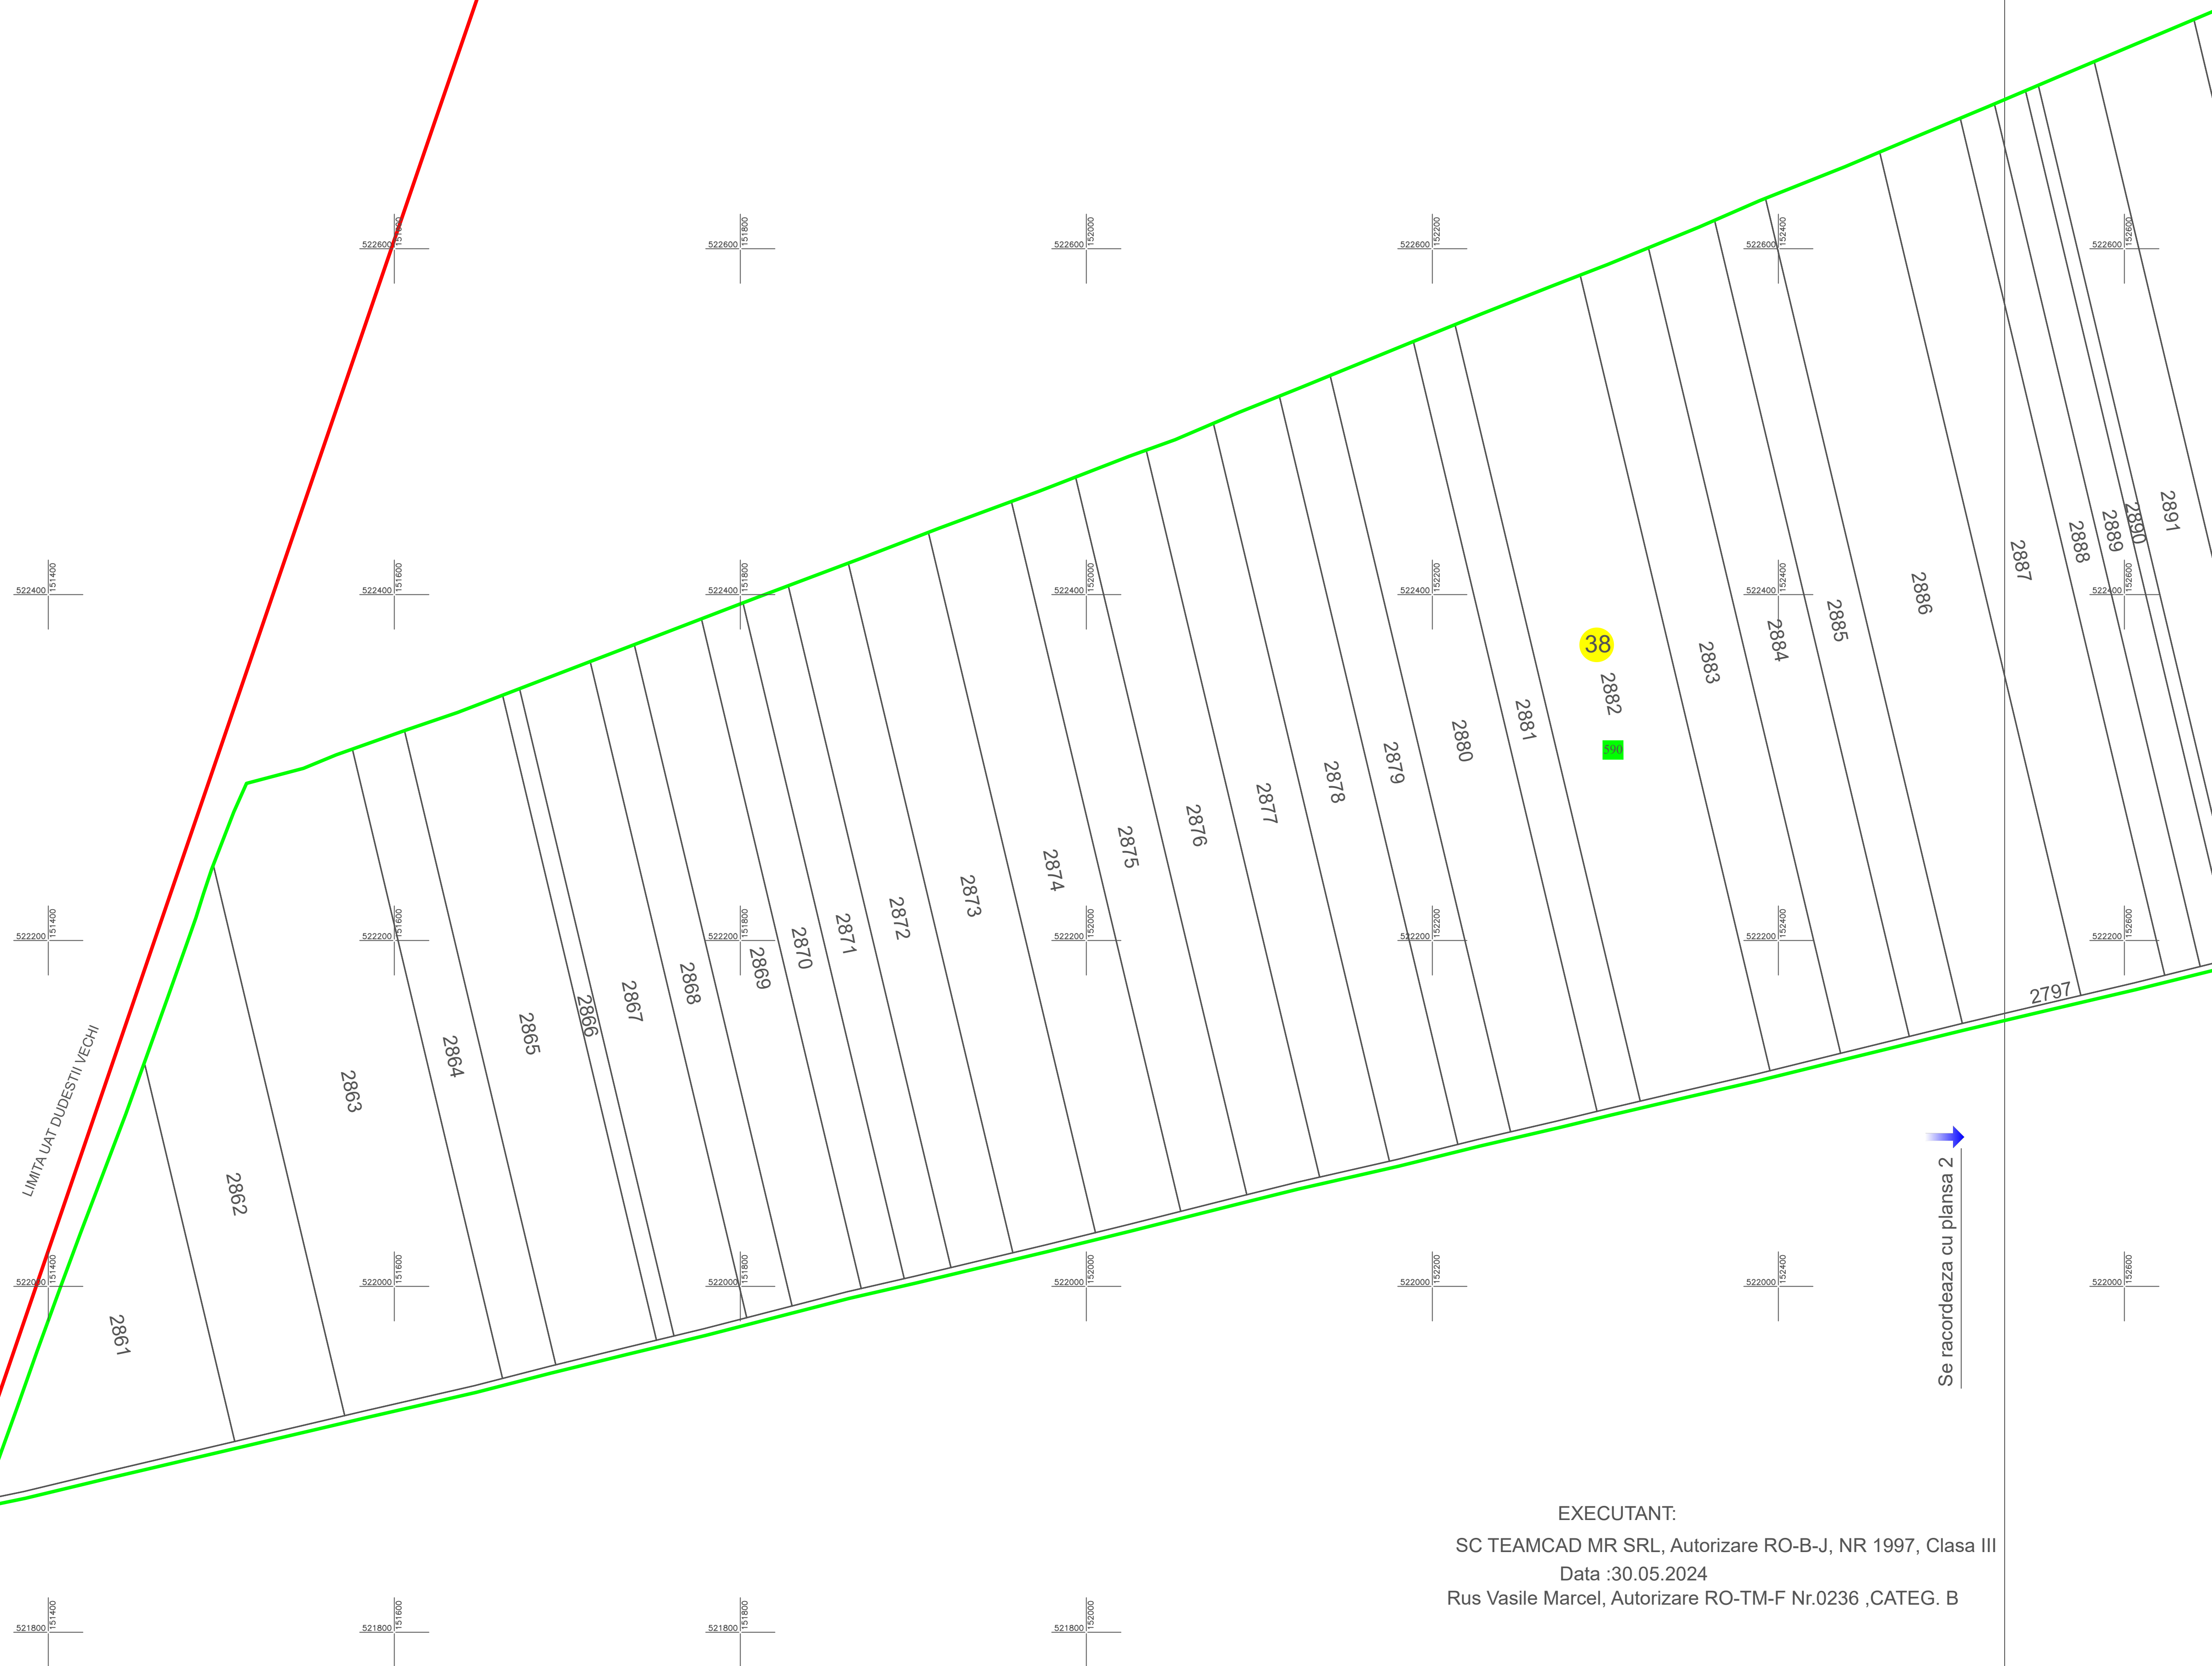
522600 151600
522600 151800
522600 152000
522600 152200
522600 152400
522600 152600

522400 151400
522400 151600
522400 151800
522400 152000
522400 152200
522400 152400
522400 152600

522200 151400
522200 151600
522200 151800
522200 152000
522200 152200
522200 152400
522200 152600

522000 151400
522000 151600
522000 151800
522000 152000
522000 152200
522000 152400
522000 152600

521800 151400
521800 151600
521800 151800
521800 152000

LIMITA UAT DUDESTII VECHI

2861
2862
2863
2864
2865
2866
2867
2868
2869
2870
2871
2872
2873
2874
2875
2876
2877
2878
2879
2880
2881
38
2882
590
2883
2884
2885
2886
2887
2888
2889
2890
2891
2797

Se racordeaza cu plansa 2

EXECUTANT:
SC TEAMCAD MR SRL, Autorizare RO-B-J, NR 1997, Clasa III
Data :30.05.2024
Rus Vasile Marcel, Autorizare RO-TM-F Nr.0236 ,CATEG. B